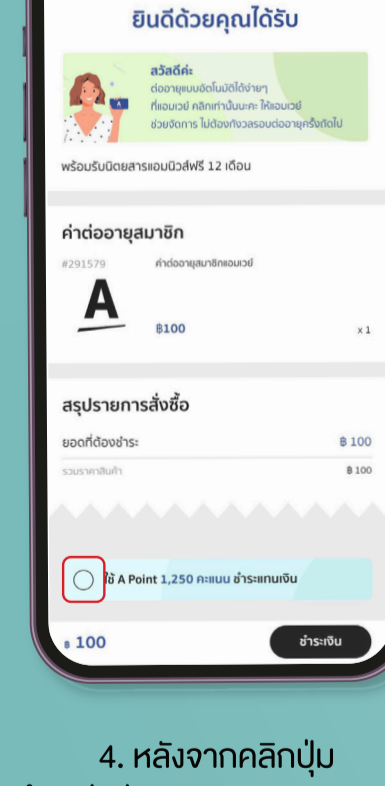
ยินดีด้วยคุณได้รับ

สวัสดีค่ะ
ต่ออายุแบบอัตโนมัติได้ง่ายๆ ที่แอมเวย์ คลิกเท่านั้นนะคะ ให้แอมเวย์ช่วยจัดการ ไม่ต้องกังวลรอบต่ออายุครั้งถัดไป

พร้อมรับนิตยสารแอมนิวส์ฟรี 12 เดือน

ค่าต่ออายุสมาชิก

#291579 ค่าต่ออายุสมาชิกแอมเวย์

A

฿100

x 1

สรุปรายการสั่งซื้อ

ยอดที่ต้องชำระ ฿ 100

รวมราคาสินค้า ฿ 100

ใช้ A Point 1,250 คะแนน ชำระแทนเงิน

฿ 100

ชำระเงิน

4. หลังจากคลิกปุ่ม